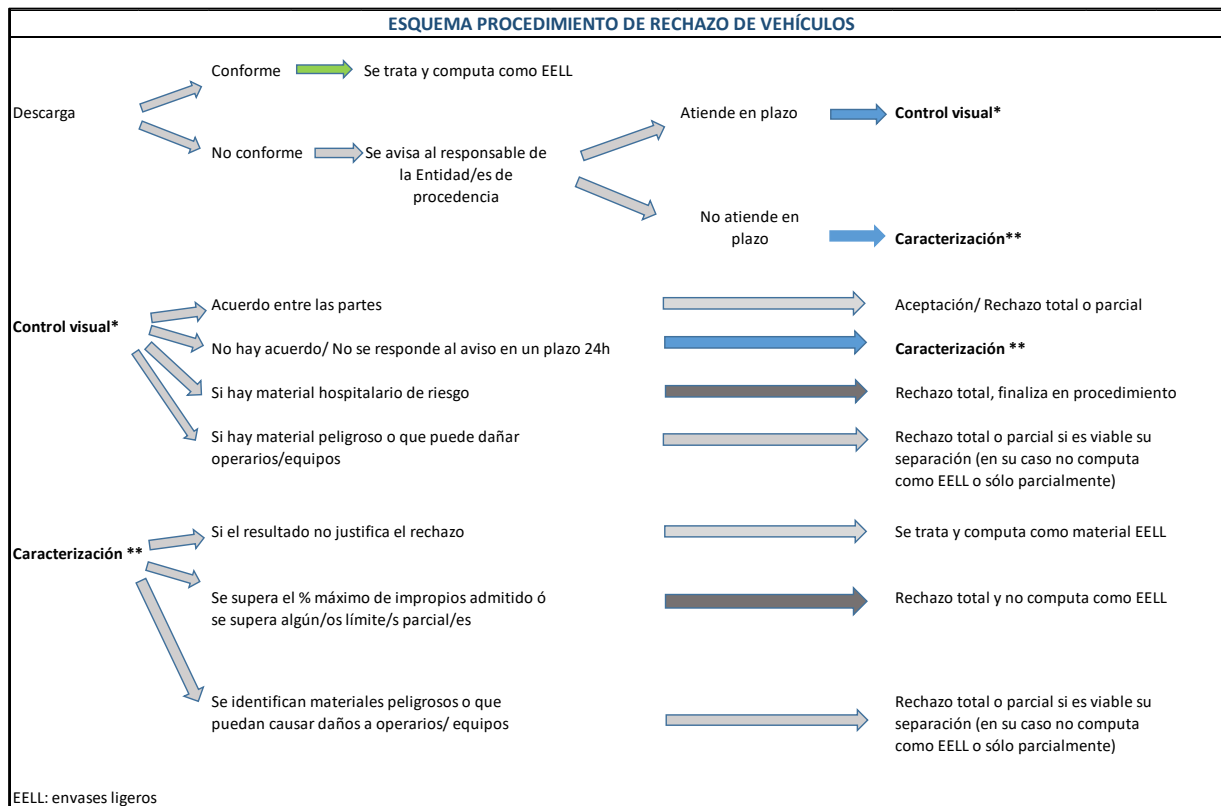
ESQUEMA PROCEDIMIENTO DE RECHAZO DE VEHÍCULOS

Descarga

Conforme

Se trata y computa como EELL

No conforme

Se avisa al responsable de la Entidad/es de procedencia

Atiende en plazo

**Control visual***

No atiende en plazo

**Caracterización****

**Control visual***

Acuerdo entre las partes

Aceptación/ Rechazo total o parcial

No hay acuerdo/ No se responde al aviso en un plazo 24h

**Caracterización ****

Si hay material hospitalario de riesgo

Rechazo total, finaliza en procedimiento

Si hay material peligroso o que puede dañar operarios/equipos

Rechazo total o parcial si es viable su separación (en su caso no computa como EELL o sólo parcialmente)

**Caracterización ****

Si el resultado no justifica el rechazo

Se trata y computa como material EELL

Se supera el % máximo de impropios admitido ó se supera algún/os límite/s parcial/es

Rechazo total y no computa como EELL

Se identifican materiales peligrosos o que puedan causar daños a operarios/ equipos

Rechazo total o parcial si es viable su separación (en su caso no computa como EELL o sólo parcialmente)

EELL: envases ligeros